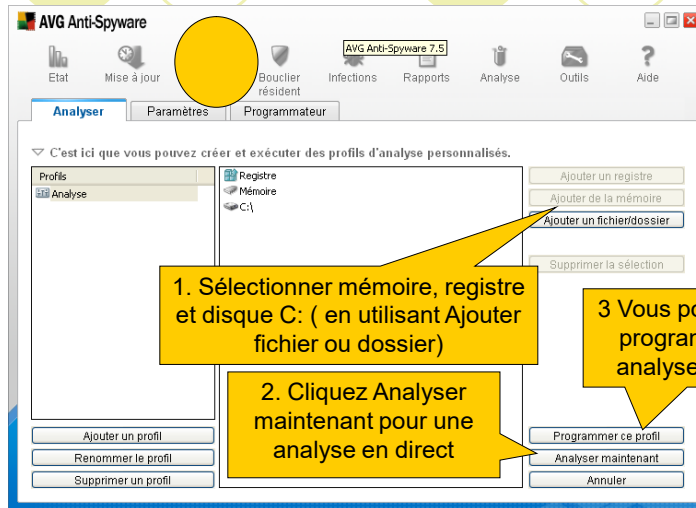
AVG Anti-Spyware

Etat
Mise à jour
Bouclier résident
Infections
Rapports
Analyse
Outils
Aide

AVG Anti-Spyware 7.5

Analyser
Paramètres
Programmateur

C'est ici que vous pouvez créer et exécuter des profils d'analyse personnalisés.

Profils
Analyse

Registre
Mémoire
C:\

Ajouter un registre
Ajouter de la mémoire
Ajouter un fichier/dossier
Supprimer la sélection

1. Sélectionner mémoire, registre et disque C: ( en utilisant Ajouter fichier ou dossier)

2. Cliquez Analyser maintenant pour une analyse en direct

3 Vous po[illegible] progra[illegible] analyse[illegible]

Ajouter un profil
Renommer le profil
Supprimer un profil

Programmer ce profil
Analyser maintenant
Annuler